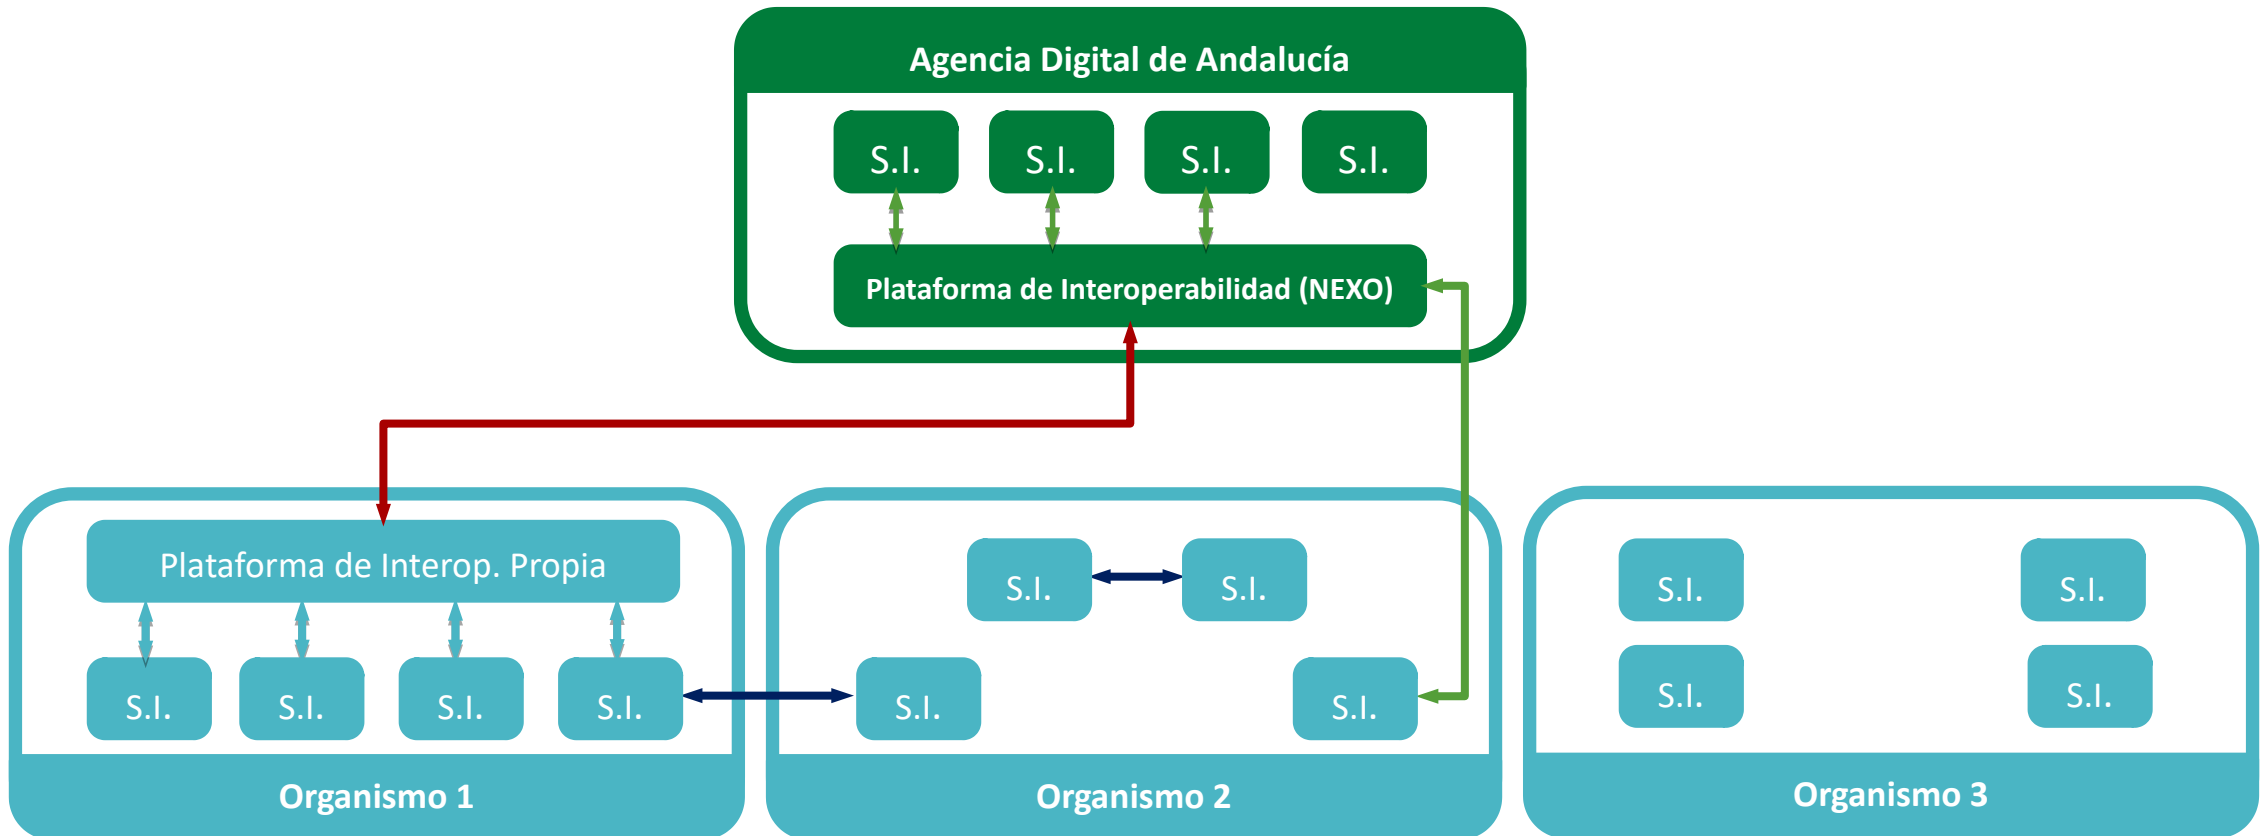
Agencia Digital de Andalucía

S.I.
S.I.
S.I.
S.I.

Plataforma de Interoperabilidad (NEXO)

Plataforma de Interop. Propia

S.I.
S.I.
S.I.
S.I.

Organismo 1

S.I.
S.I.
S.I.
S.I.

Organismo 2

S.I.
S.I.
S.I.
S.I.

Organismo 3